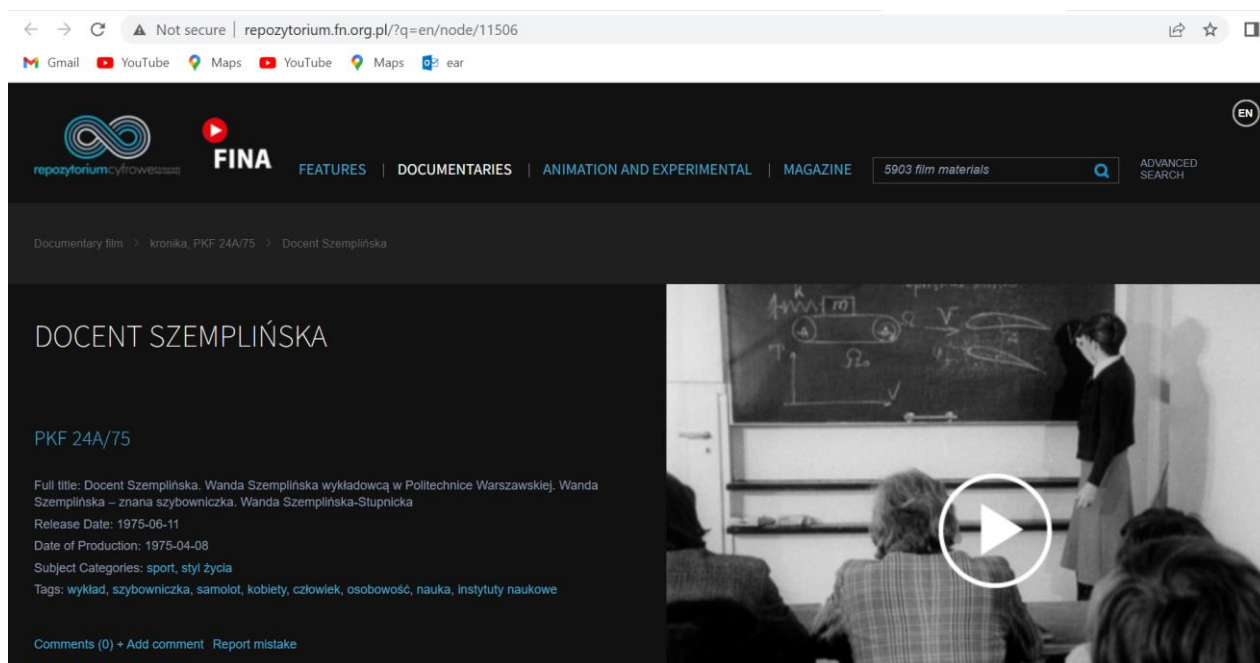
Not secure | repozytorium.fn.org.pl/?q=en/node/11506

Gmail YouTube Maps YouTube Maps ear

EN

repozytoriumcyfrowe

FINA

FEATURES | DOCUMENTARIES | ANIMATION AND EXPERIMENTAL | MAGAZINE

5903 film materials

ADVANCED SEARCH

Documentary film > kronika, PKF 24A/75 > Docent Szemplińska

DOCENT SZEMPLIŃSKA

PKF 24A/75

Full title: Docent Szemplińska. Wanda Szemplińska wykładowcą w Politechnice Warszawskiej. Wanda Szemplińska – znana szybowniczka. Wanda Szemplińska-Stupnicka

Release Date: 1975-06-11

Date of Production: 1975-04-08

Subject Categories: sport, styl życia

Tags: wykład, szybowniczka, samolot, kobiety, człowiek, osobowość, nauka, instytuty naukowe

Comments (0) + Add comment Report mistake